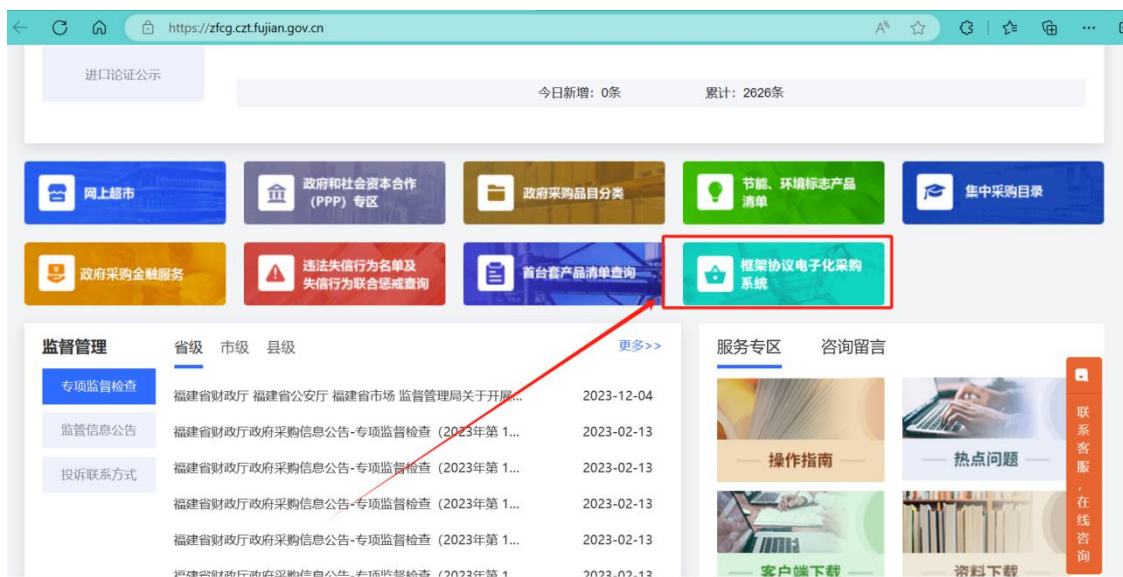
https://zfcg.czt.fujian.gov.cn

进口论证公示

今日新增：0条　　累计：2626条

网上超市

政府和社会资本合作（PPP）专区

政府采购品目分类

节能、环境标志产品清单

集中采购目录

政府采购金融服务

违法失信行为名单及失信行为联合惩戒查询

首台套产品清单查询

框架协议电子化采购系统

监督管理　省级　市级　县级　更多>>

专项监督检查

监管信息公告

投诉联系方式

| | |
|---|---|
| 福建省财政厅 福建省公安厅 福建省市场 监督管理局关于开展... | 2023-12-04 |
| 福建省财政厅政府采购信息公告-专项监督检查（2023年第 1... | 2023-02-13 |
| 福建省财政厅政府采购信息公告-专项监督检查（2023年第 1... | 2023-02-13 |
| 福建省财政厅政府采购信息公告-专项监督检查（2023年第 1... | 2023-02-13 |
| 福建省财政厅政府采购信息公告-专项监督检查（2023年第 1... | 2023-02-13 |
| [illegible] | 2023-02-13 |

服务专区　咨询留言

操作指南

热点问题

客户端下载

资料下载

联系客服，在线咨询